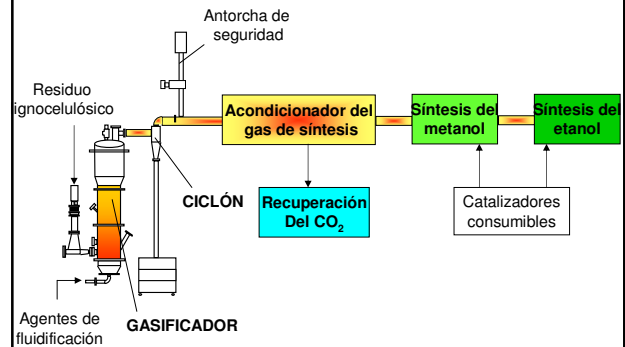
Antorcha de seguridad

Residuo lignocelulósico

Acondicionador del gas de síntesis

Síntesis del metanol

Síntesis del etanol

CICLÓN

Recuperación Del $CO_2$

Catalizadores consumibles

Agentes de fluidificación

GASIFICADOR